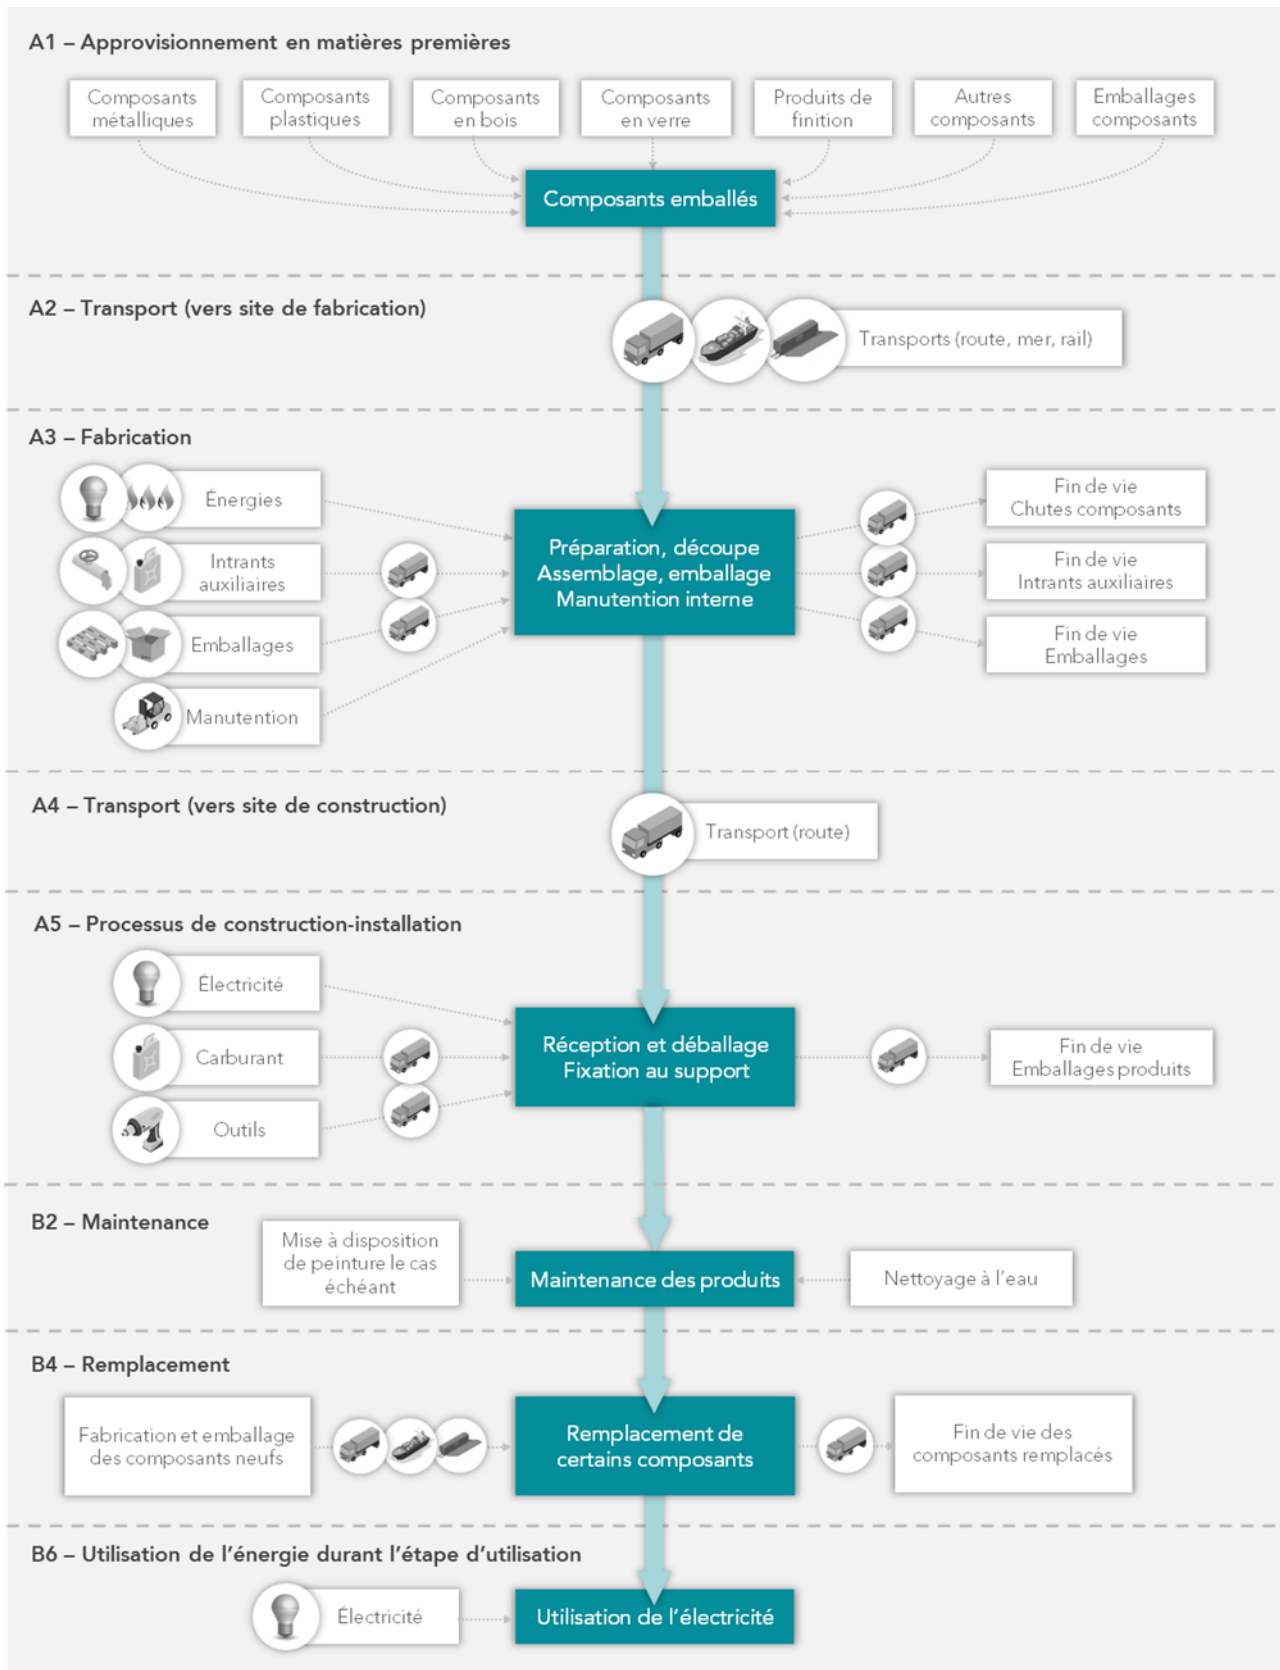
A1 – Approvisionnement en matières premières

Composants métalliques

Composants plastiques

Composants en bois

Composants en verre

Produits de finition

Autres composants

Emballages composants

Composants emballés

A2 – Transport (vers site de fabrication)

Transports (route, mer, rail)

A3 – Fabrication

Énergies

Intrants auxiliaires

Emballages

Manutention

Préparation, découpe Assemblage, emballage Manutention interne

Fin de vie Chutes composants

Fin de vie Intrants auxiliaires

Fin de vie Emballages

A4 – Transport (vers site de construction)

Transport (route)

A5 – Processus de construction-installation

Électricité

Carburant

Outils

Réception et déballage Fixation au support

Fin de vie Emballages produits

B2 – Maintenance

Mise à disposition de peinture le cas échéant

Maintenance des produits

Nettoyage à l'eau

B4 – Remplacement

Fabrication et emballage des composants neufs

Remplacement de certains composants

Fin de vie des composants remplacés

B6 – Utilisation de l'énergie durant l'étape d'utilisation

Électricité

Utilisation de l'électricité